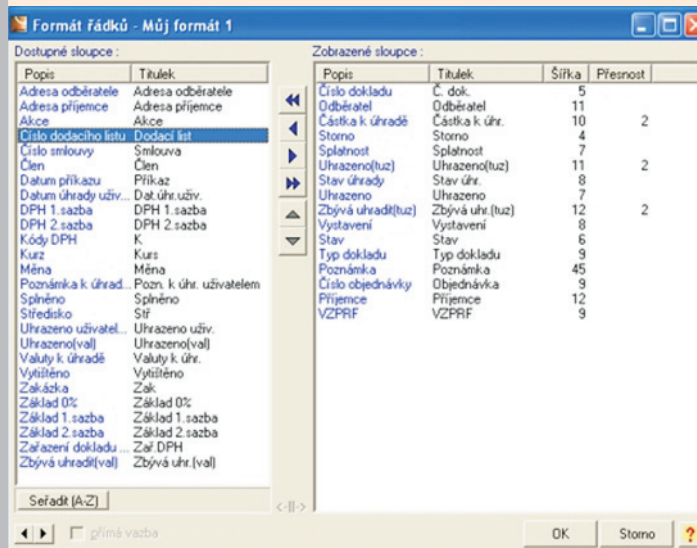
Formát řádků - Můj formát 1

Dostupné sloupce :

| Popis | Titulek |
|---|---|
| Adresa odběratele | Adresa odběratele |
| Adresa příjemce | Adresa příjemce |
| Akce | Akce |
| Číslo dodacího listu | Dodací list |
| Číslo smlouvy | Smlouva |
| Člen | Člen |
| Datum příkazu | Příkaz |
| Datum úhrady uživ... | Dat.úhr.uživ. |
| DPH 1.sazba | DPH 1.sazba |
| DPH 2.sazba | DPH 2.sazba |
| Kódy DPH | K |
| Kurz | Kurs |
| Měna | Měna |
| Poznámka k úhrad... | Pozn. k úhr. uživatelem |
| Splněno | Splněno |
| Středisko | Stř |
| Uhrazeno uživatel... | Uhrazeno uživ. |
| Uhrazeno(val) | Uhrazeno(val) |
| Valuty k úhradě | Valuty k úhr. |
| Vytištěno | Vytištěno |
| Zakázka | Zak |
| Základ 0% | Základ 0% |
| Základ 1.sazba | Základ 1.sazba |
| Základ 2.sazba | Základ 2.sazba |
| Zařazení dokladu ... | Zař.DPH |
| Zbývá uhradit(val) | Zbývá uhr.(val) |

Seřadit (A-Z)

Zobrazené sloupce :

| Popis | Titulek | Šířka | Přesnost |
|---|---|---|---|
| Číslo dokladu | Č. dok. | 5 | |
| Odběratel | Odběratel | 11 | |
| Částka k úhradě | Částka k úhr. | 10 | 2 |
| Storno | Storno | 4 | |
| Splatnost | Splatnost | 7 | |
| Uhrazeno(tuz) | Uhrazeno(tuz) | 11 | 2 |
| Stav úhrady | Stav úhr. | 8 | |
| Uhrazeno | Uhrazeno | 7 | |
| Zbývá uhradit(tuz) | Zbývá uhr.(tuz) | 12 | 2 |
| Vystavení | Vystavení | 8 | |
| Stav | Stav | 6 | |
| Typ dokladu | Typ dokladu | 9 | |
| Poznámka | Poznámka | 45 | |
| Číslo objednávky | Objednávka | 9 | |
| Příjemce | Příjemce | 12 | |
| VZPRF | VZPRF | 9 | |

<-||->

přímá vazba

OK Storno ?